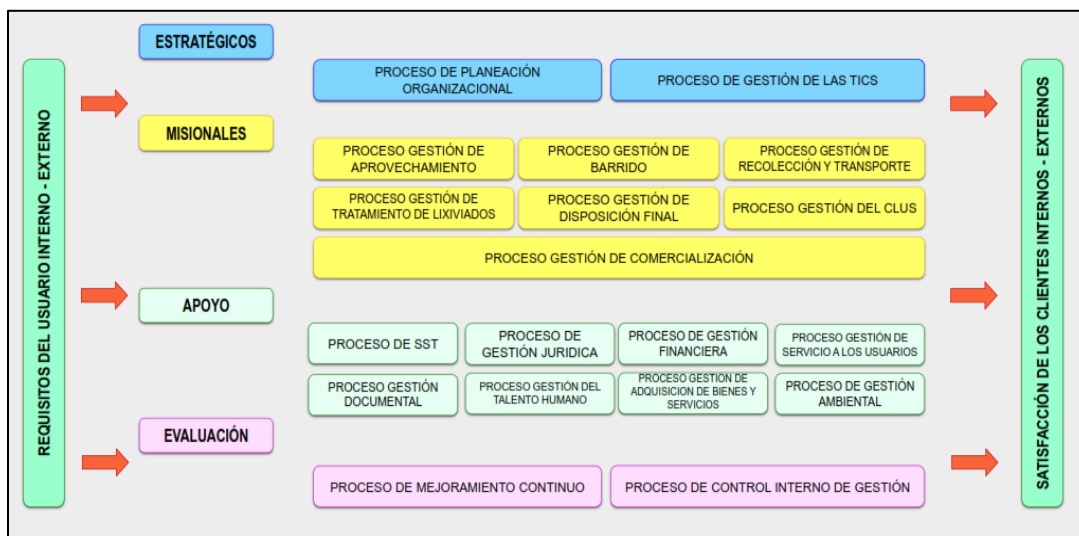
REQUISITOS DEL USUARIO INTERNO - EXTERNO

ESTRATÉGICOS

PROCESO DE PLANEACIÓN ORGANIZACIONAL

PROCESO DE GESTIÓN DE LAS TICS

MISIONALES

PROCESO GESTIÓN DE APROVECHAMIENTO

PROCESO GESTIÓN DE BARRIDO

PROCESO GESTIÓN DE RECOLECCIÓN Y TRANSPORTE

PROCESO GESTIÓN DE TRATAMIENTO DE LIXIVIADOS

PROCESO GESTIÓN DE DISPOSICIÓN FINAL

PROCESO GESTIÓN DEL CLUS

PROCESO GESTIÓN DE COMERCIALIZACIÓN

APOYO

PROCESO DE SST

PROCESO DE GESTIÓN JURIDICA

PROCESO DE GESTIÓN FINANCIERA

PROCESO GESTIÓN DE SERVICIO A LOS USUARIOS

PROCESO GESTIÓN DOCUMENTAL

PROCESO GESTIÓN DEL TALENTO HUMANO

PROCESO GESTION DE ADQUISICION DE BIENES Y SERVICIOS

PROCESO DE GESTIÓN AMBIENTAL

EVALUACIÓN

PROCESO DE MEJORAMIENTO CONTINUO

PROCESO DE CONTROL INTERNO DE GESTIÓN

SATISFACCIÓN DE LOS CLIENTES INTERNOS - EXTERNOS